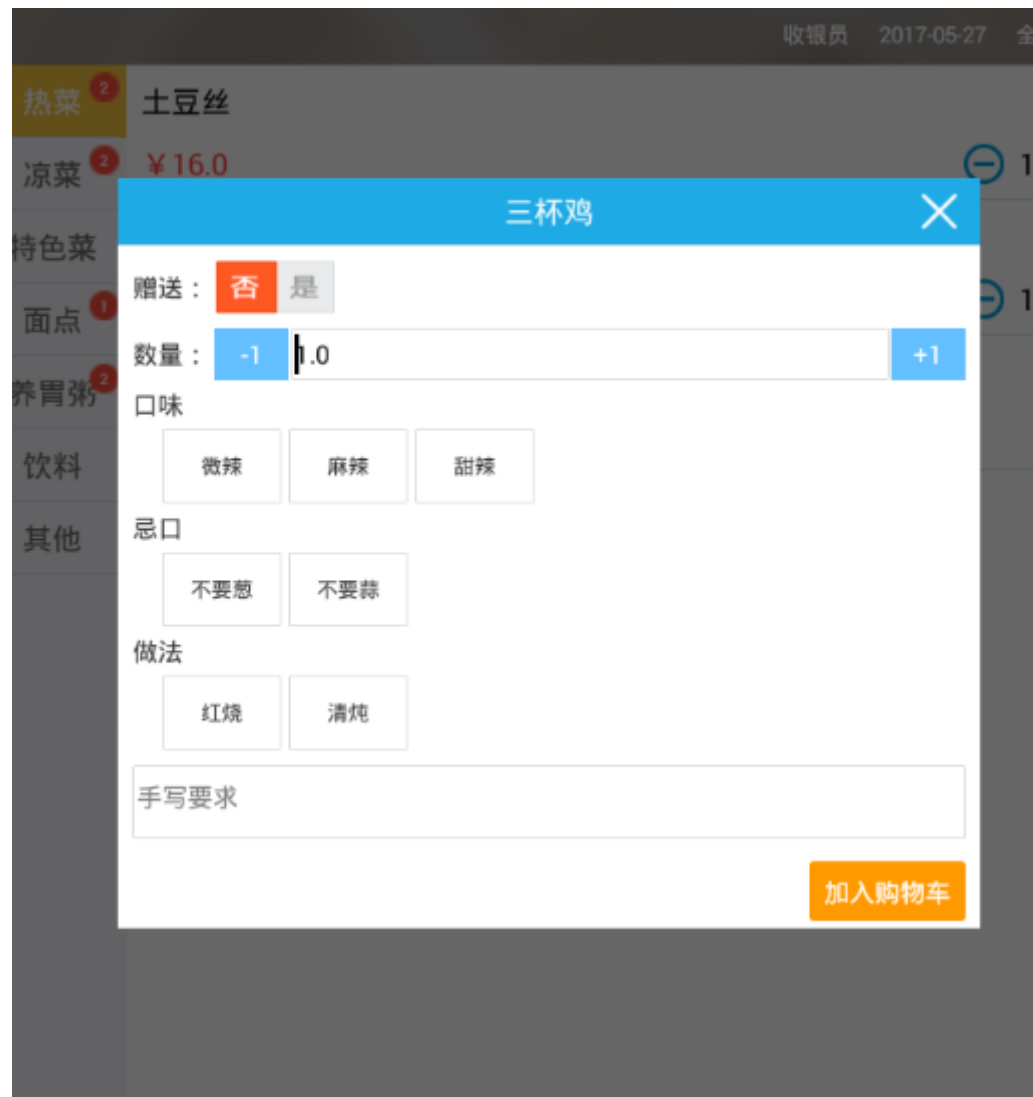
收银员 2017-05-27 全

热菜 2
凉菜 2
持色菜
面点 1
养胃粥 2
饮料
其他

土豆丝
¥16.0
1
1

三杯鸡

赠送： 否 是

数量： -1 1.0 +1

口味
微辣 麻辣 甜辣

忌口
不要葱 不要蒜

做法
红烧 清炖

手写要求

加入购物车